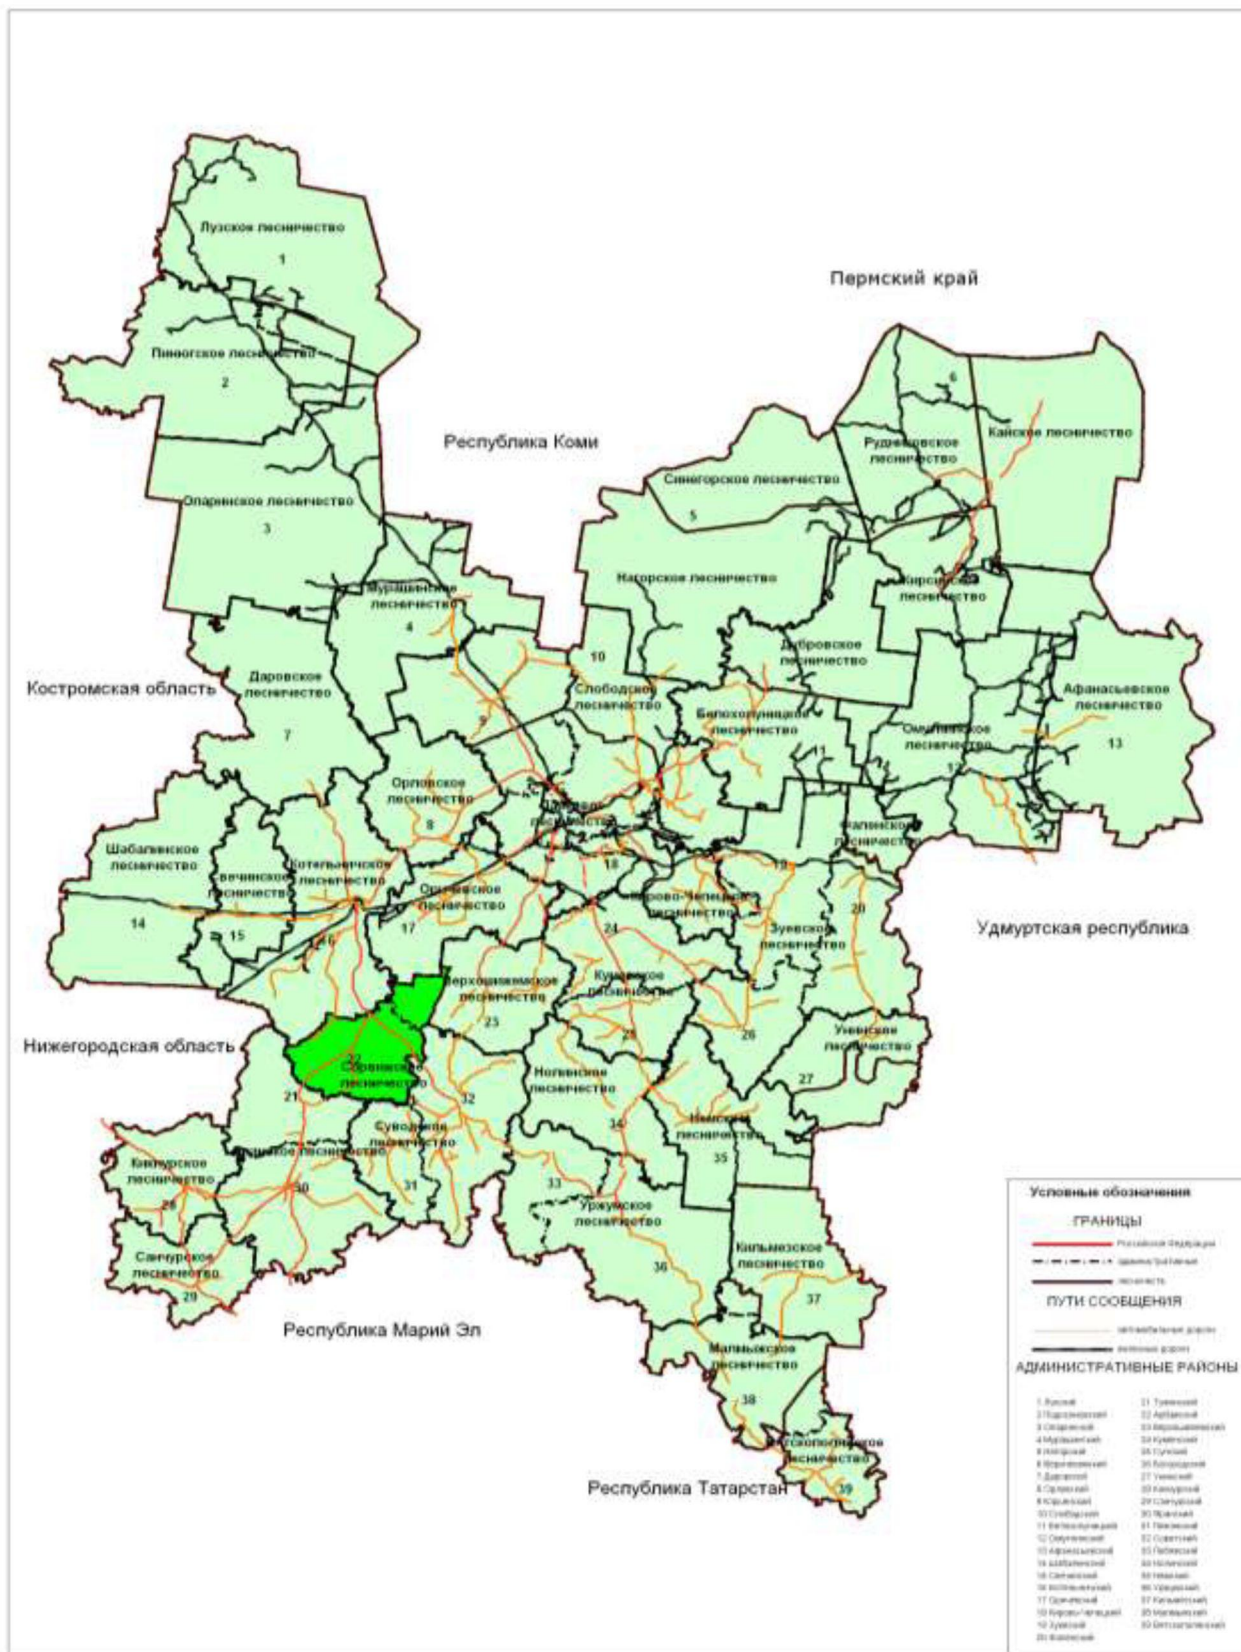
Лузское лесничество
1
Пинюгское лесничество
2
Опаринское лесничество
3
Мурашинское лесничество
4
Республика Коми
Пермский край
6
Кайское лесничество
Рудничное лесничество
Синегорское лесничество
5
Нагорское лесничество
Кирсинское лесничество
Дубровское лесничество
10
Слободское лесничество
Белохолуницкое лесничество
Афанасьевское лесничество
13
Омутнинское лесничество
12
11
Костромская область
Даровское лесничество
7
9
Орловское лесничество
8
Кировское лесничество
Фаленское лесничество
Шабалинское лесничество
Свечинское лесничество
Котельничское лесничество
Оричевское лесничество
17
18
Кирово-Чепецкое лесничество
19
20
Зуевское лесничество
Удмуртская республика
14
15
16
24
Верхошижемское лесничество
23
Кумёнское лесничество
Нижегородская область
22
Советское лесничество
21
25
26
Унинское лесничество
27
Нолинское лесничество
32
34
Немское лесничество
35
Суводское лесничество
Кикнурское лесничество
28
Яранское лесничество
30
31
33
Уржумское лесничество
Санчурское лесничество
29
36
Кильмезское лесничество
37
Республика Марий Эл
Малмыжское лесничество
38
Вятскополянское лесничество
39
Республика Татарстан
Условные обозначения
ГРАНИЦЫ
Российской Федерации
административные
лесничеств
ПУТИ СООБЩЕНИЯ
автомобильные дороги
железные дороги
АДМИНИСТРАТИВНЫЕ РАЙОНЫ
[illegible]